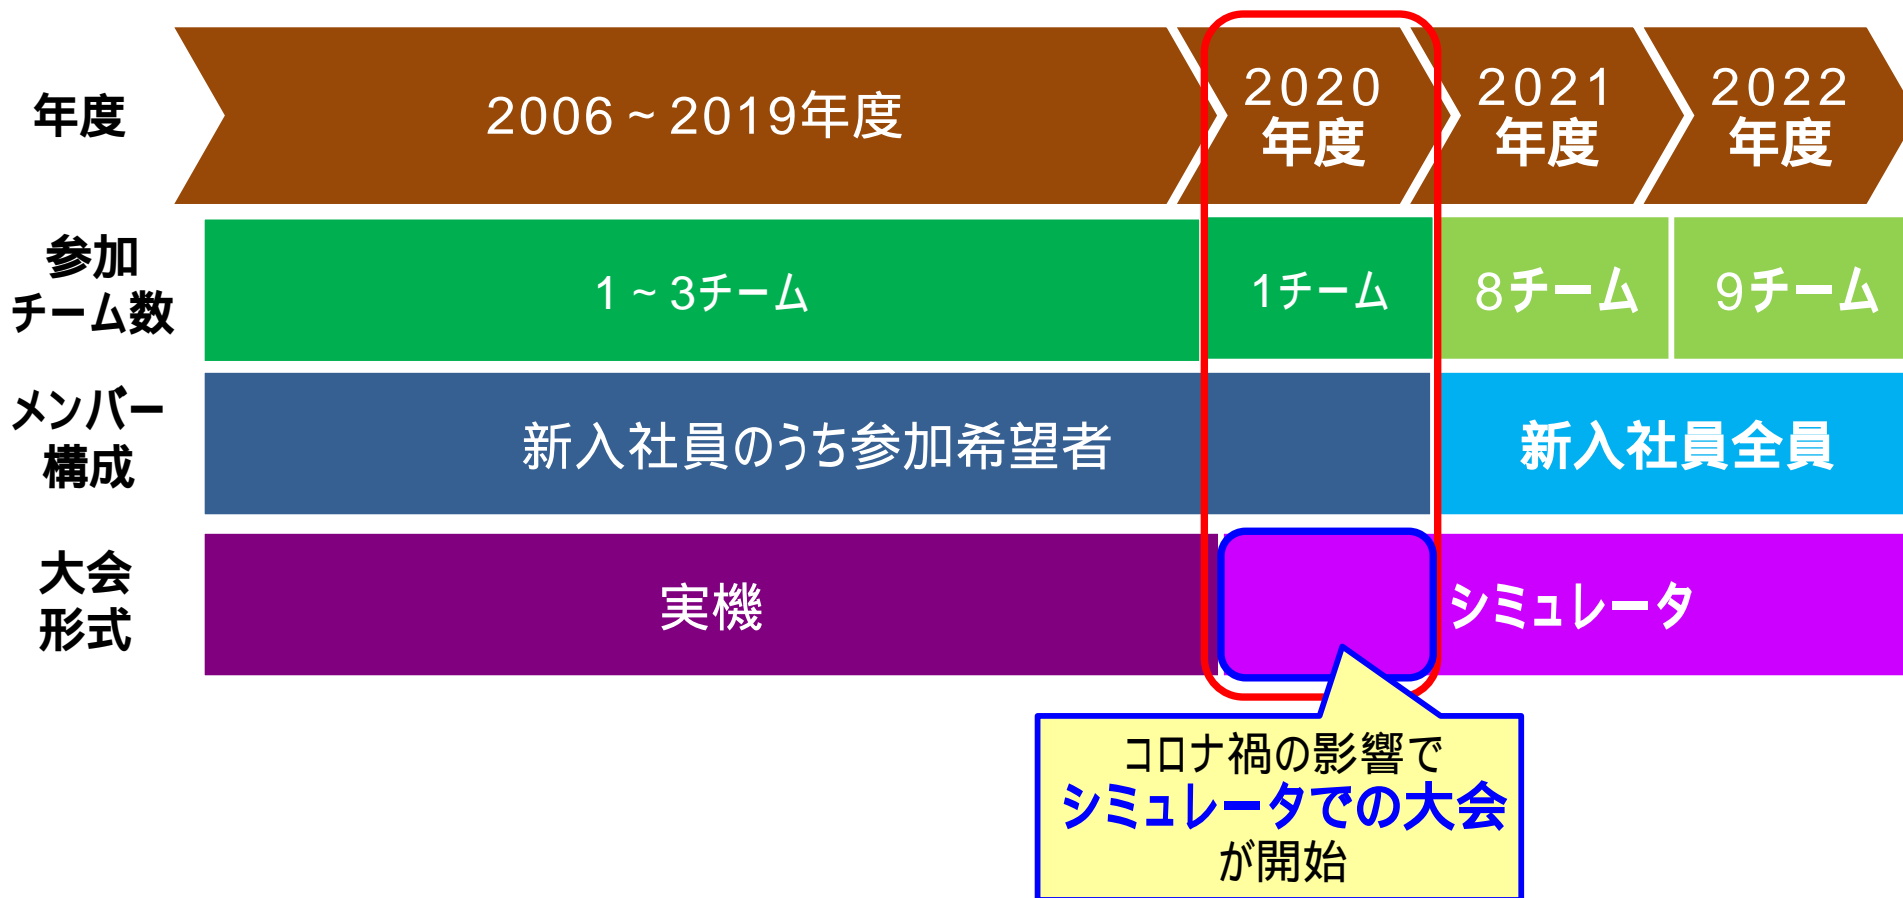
| 年度 | 2006～2019年度 | 2020年度 | 2021年度 | 2022年度 |
|---|---|---|---|---|
| 参加チーム数 | 1～3チーム | 1チーム | 8チーム | 9チーム |
| メンバー構成 | 新入社員のうち参加希望者 | | 新入社員全員 | |
| 大会形式 | 実機 | | シミュレータ | |

コロナ禍の影響で
シミュレータでの大会
が開始